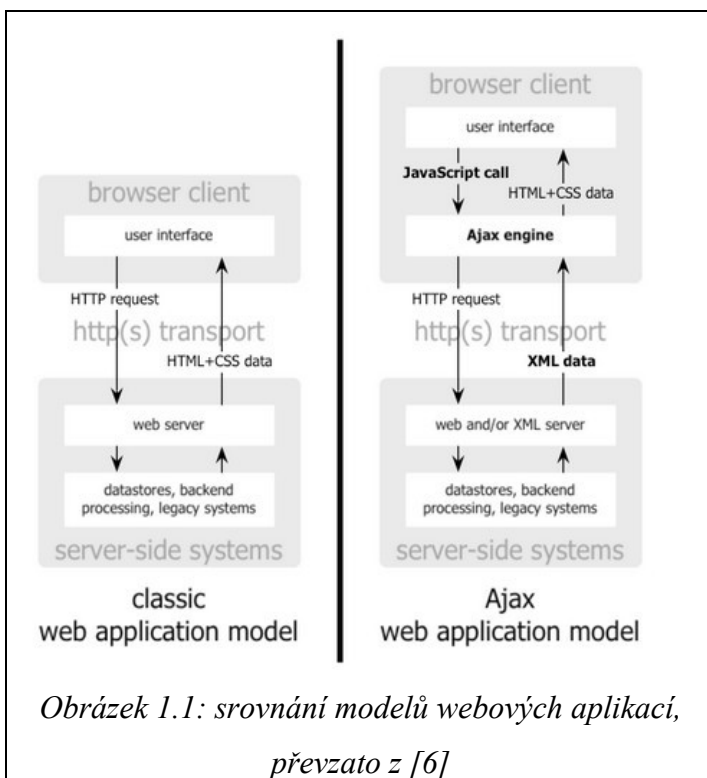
browser client

user interface

HTTP request

http(s) transport

HTML+CSS data

web server

datastores, backend processing, legacy systems

server-side systems

classic
web application model

browser client

user interface

JavaScript call

HTML+CSS data

Ajax engine

HTTP request

http(s) transport

XML data

web and/or XML server

datastores, backend processing, legacy systems

server-side systems

Ajax
web application model

Obrázek 1.1: srovnání modelů webových aplikací, převzato z [6]